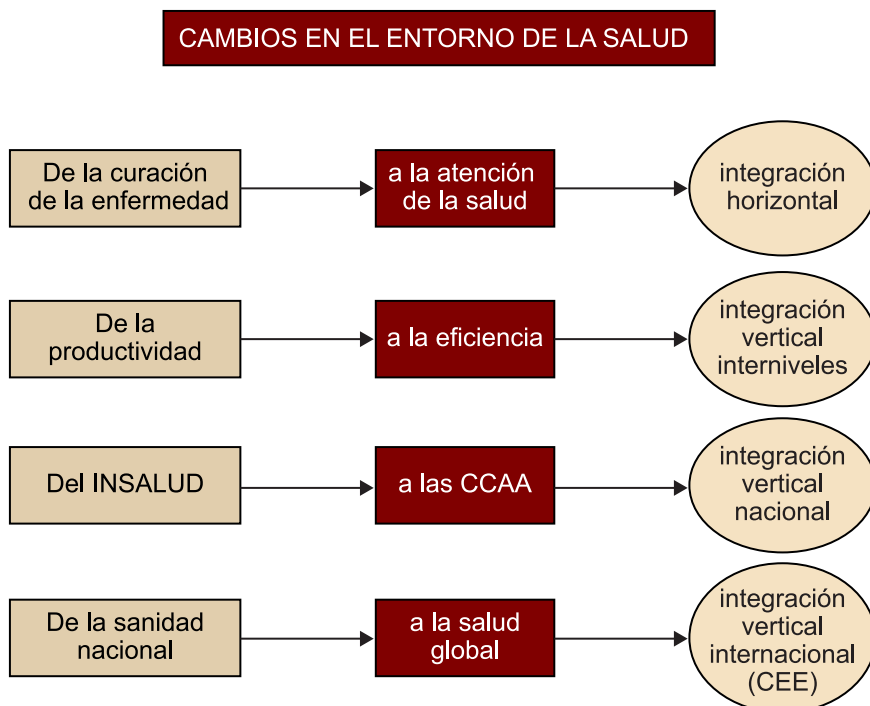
CAMBIOS EN EL ENTORNO DE LA SALUD

De la curación de la enfermedad

a la atención de la salud

integración horizontal

De la productividad

a la eficiencia

integración vertical interniveles

Del INSALUD

a las CCAA

integración vertical nacional

De la sanidad nacional

a la salud global

integración vertical internacional (CEE)